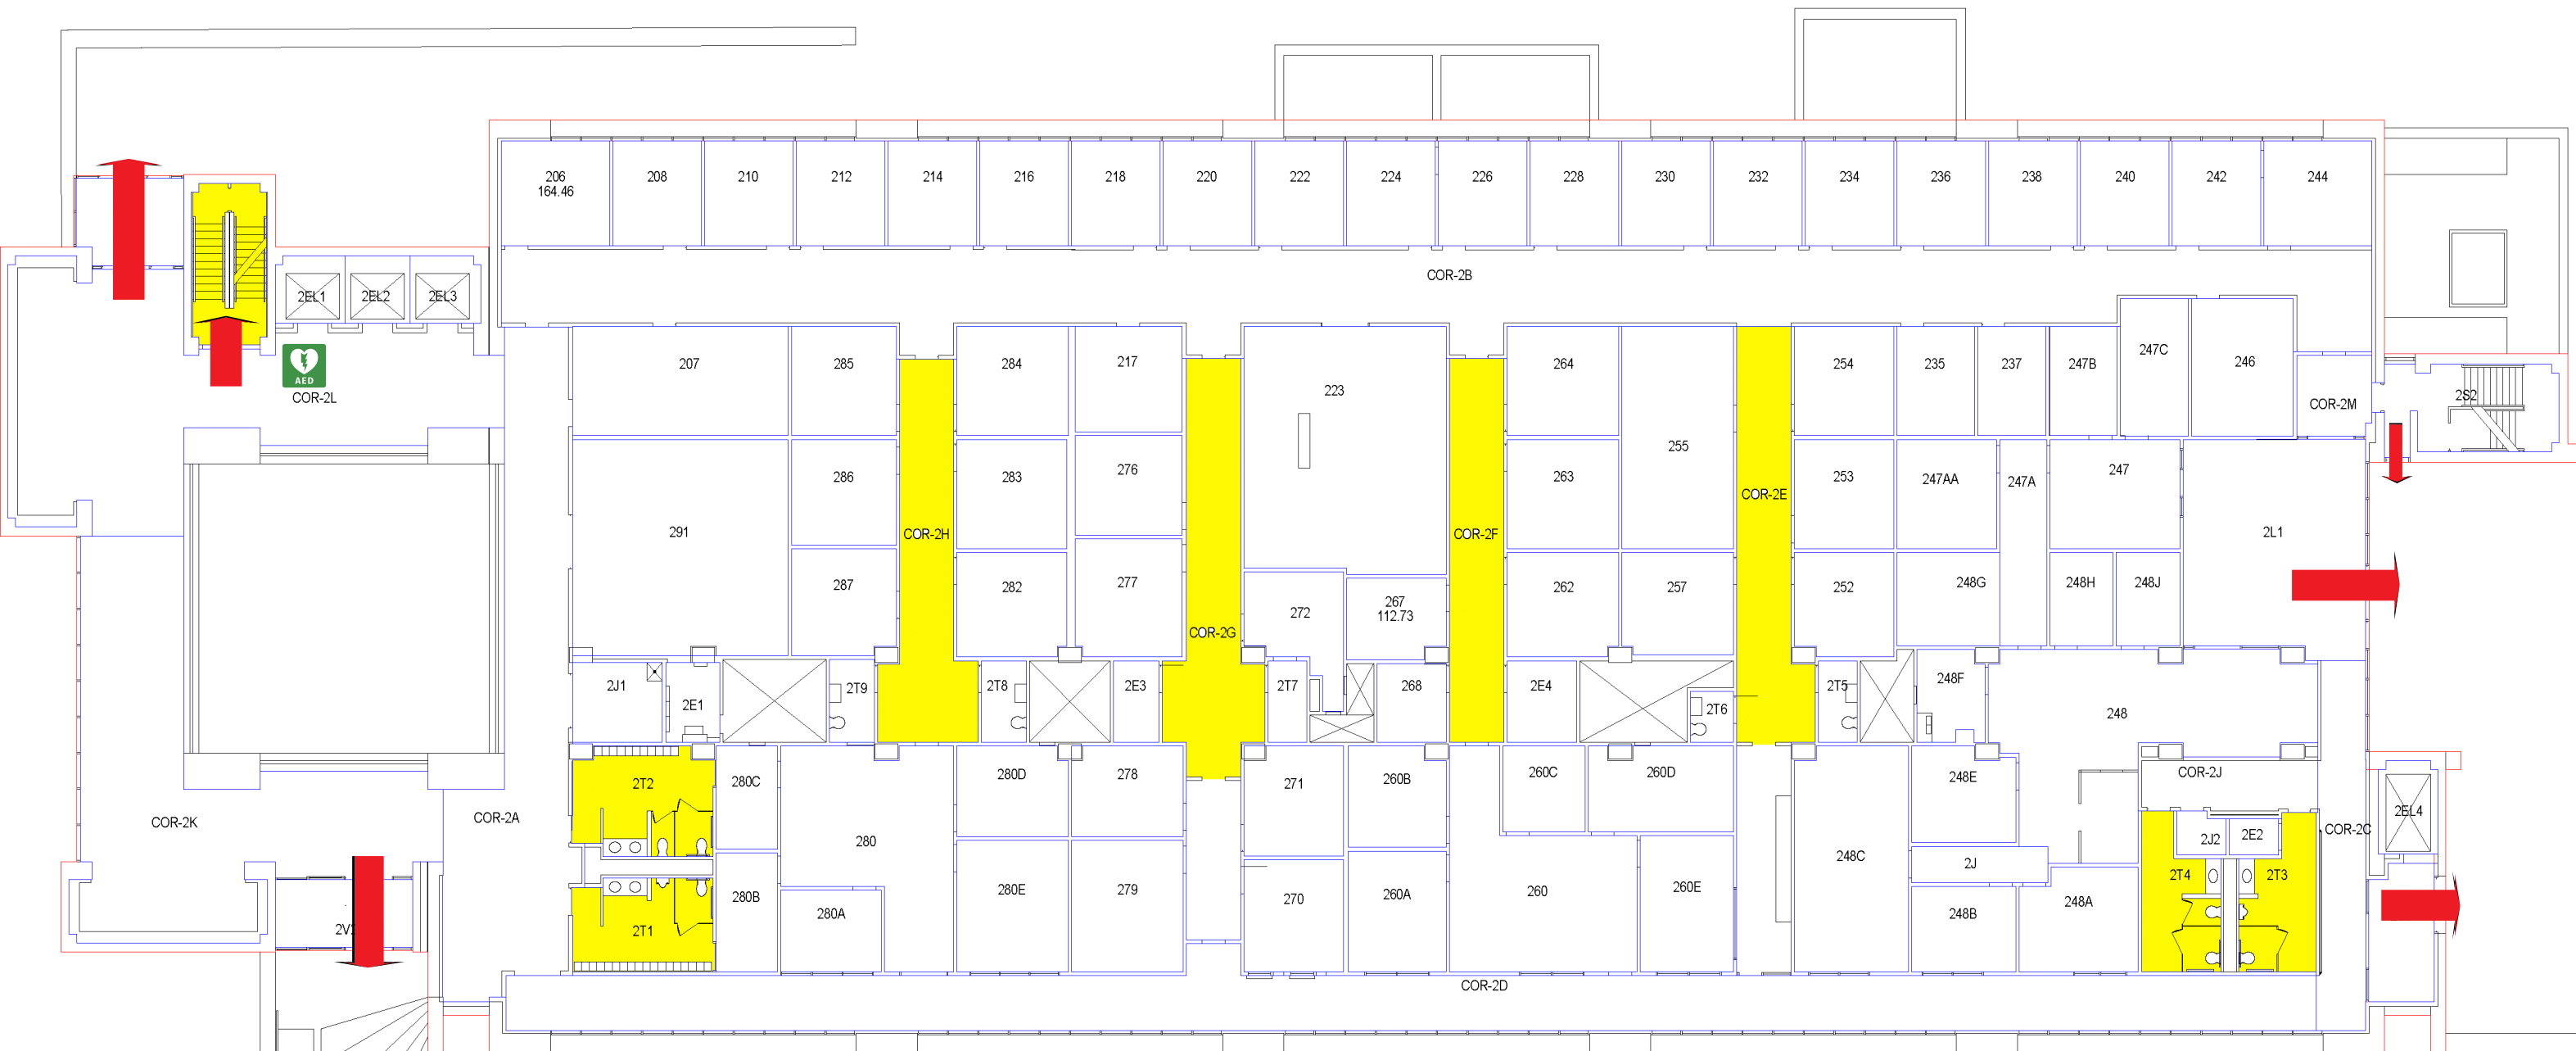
206
164.46
208
210
212
214
216
218
220
222
224
226
228
230
232
234
236
238
240
242
244

COR-2B

2EL1
2EL2
2EL3

AED
COR-2L

207
285
284
217
223
264
255
254
235
237
247B
247C
246
COR-2M
2S2

291
286
287
COR-2H
283
276
282
277
COR-2G
272
267
112.73
COR-2F
263
262
257
COR-2E
253
252
247AA
247A
247
248G
248H
248J
2L1

2J1
2E1
2T9
2T8
2E3
2T7
268
2E4
2T6
2T5
248F
248

2T2
280C
280
280D
278
271
260B
260C
260D
248E
COR-2J
2EL4
COR-2C
2J2
2E2
2J
248C
2T4
2T3

COR-2K
COR-2A
2T1
280B
280A
280E
279
270
260A
260
260E
248B
248A
2V1

COR-2D